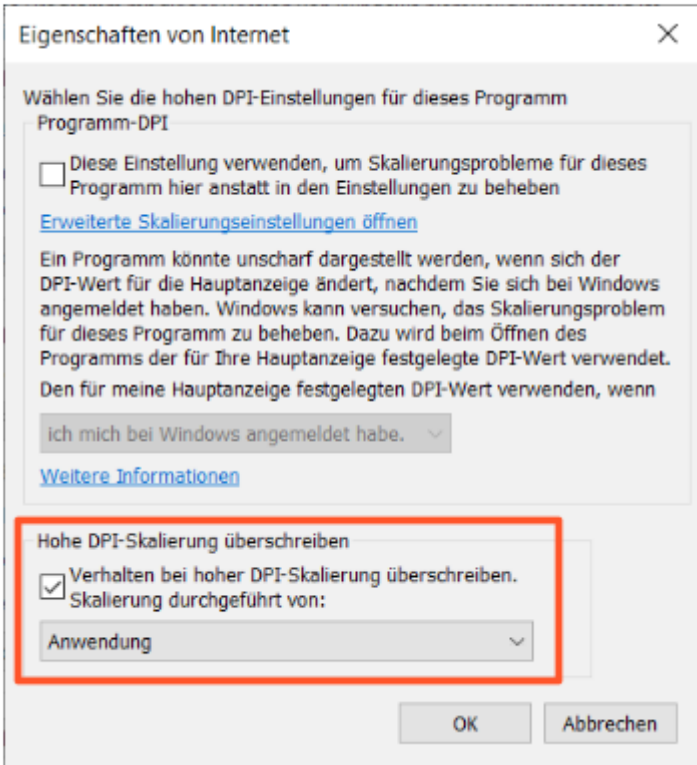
Eigenschaften von Internet

Wählen Sie die hohen DPI-Einstellungen für dieses Programm

Programm-DPI

Diese Einstellung verwenden, um Skalierungsprobleme für dieses Programm hier anstatt in den Einstellungen zu beheben

Erweiterte Skalierungseinstellungen öffnen

Ein Programm könnte unscharf dargestellt werden, wenn sich der DPI-Wert für die Hauptanzeige ändert, nachdem Sie sich bei Windows angemeldet haben. Windows kann versuchen, das Skalierungsproblem für dieses Programm zu beheben. Dazu wird beim Öffnen des Programms der für Ihre Hauptanzeige festgelegte DPI-Wert verwendet.

Den für meine Hauptanzeige festgelegten DPI-Wert verwenden, wenn

ich mich bei Windows angemeldet habe.

Weitere Informationen

Hohe DPI-Skalierung überschreiben

Verhalten bei hoher DPI-Skalierung überschreiben. Skalierung durchgeführt von:

Anwendung

OK

Abbrechen